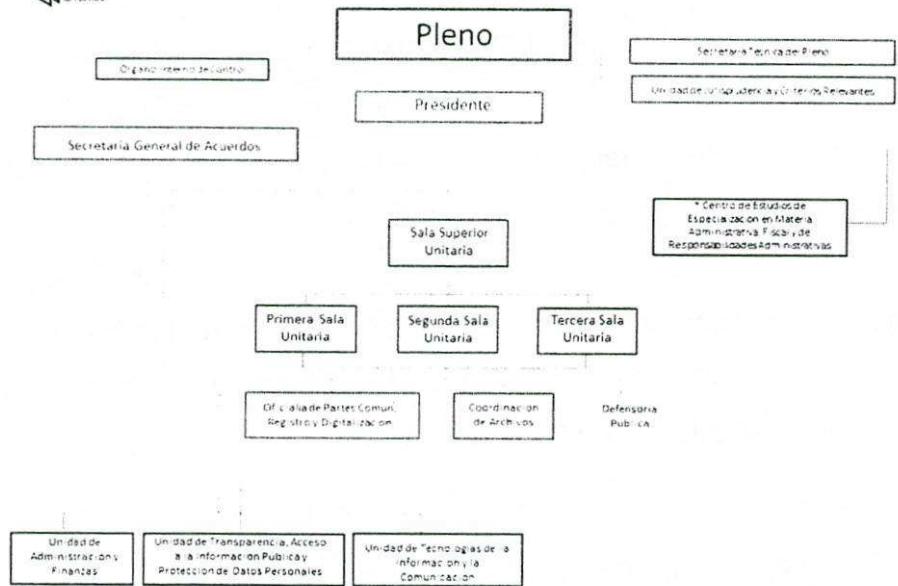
Pleno

Secretaria Tecnica del Pleno

Organo Interno de Control

Unidad de Jurisprudencia y Criterios Relevantes

Presidente

Secretaria General de Acuerdos

* Centro de Estudios de Especializacion en Materia Administrativa, Fiscal y de Responsabilidades Administrativas

Sala Superior Unitaria

Primera Sala Unitaria

Segunda Sala Unitaria

Tercera Sala Unitaria

Oficialia de Partes Comun, Registro y Digitalizacion

Coordinacion de Archivos

Defensoria Publica

Unidad de Administracion y Finanzas

Unidad de Transparencia, Acceso a la Informacion Publica y Proteccion de Datos Personales

Unidad de Tecnologias de la Informacion y la Comunicacion